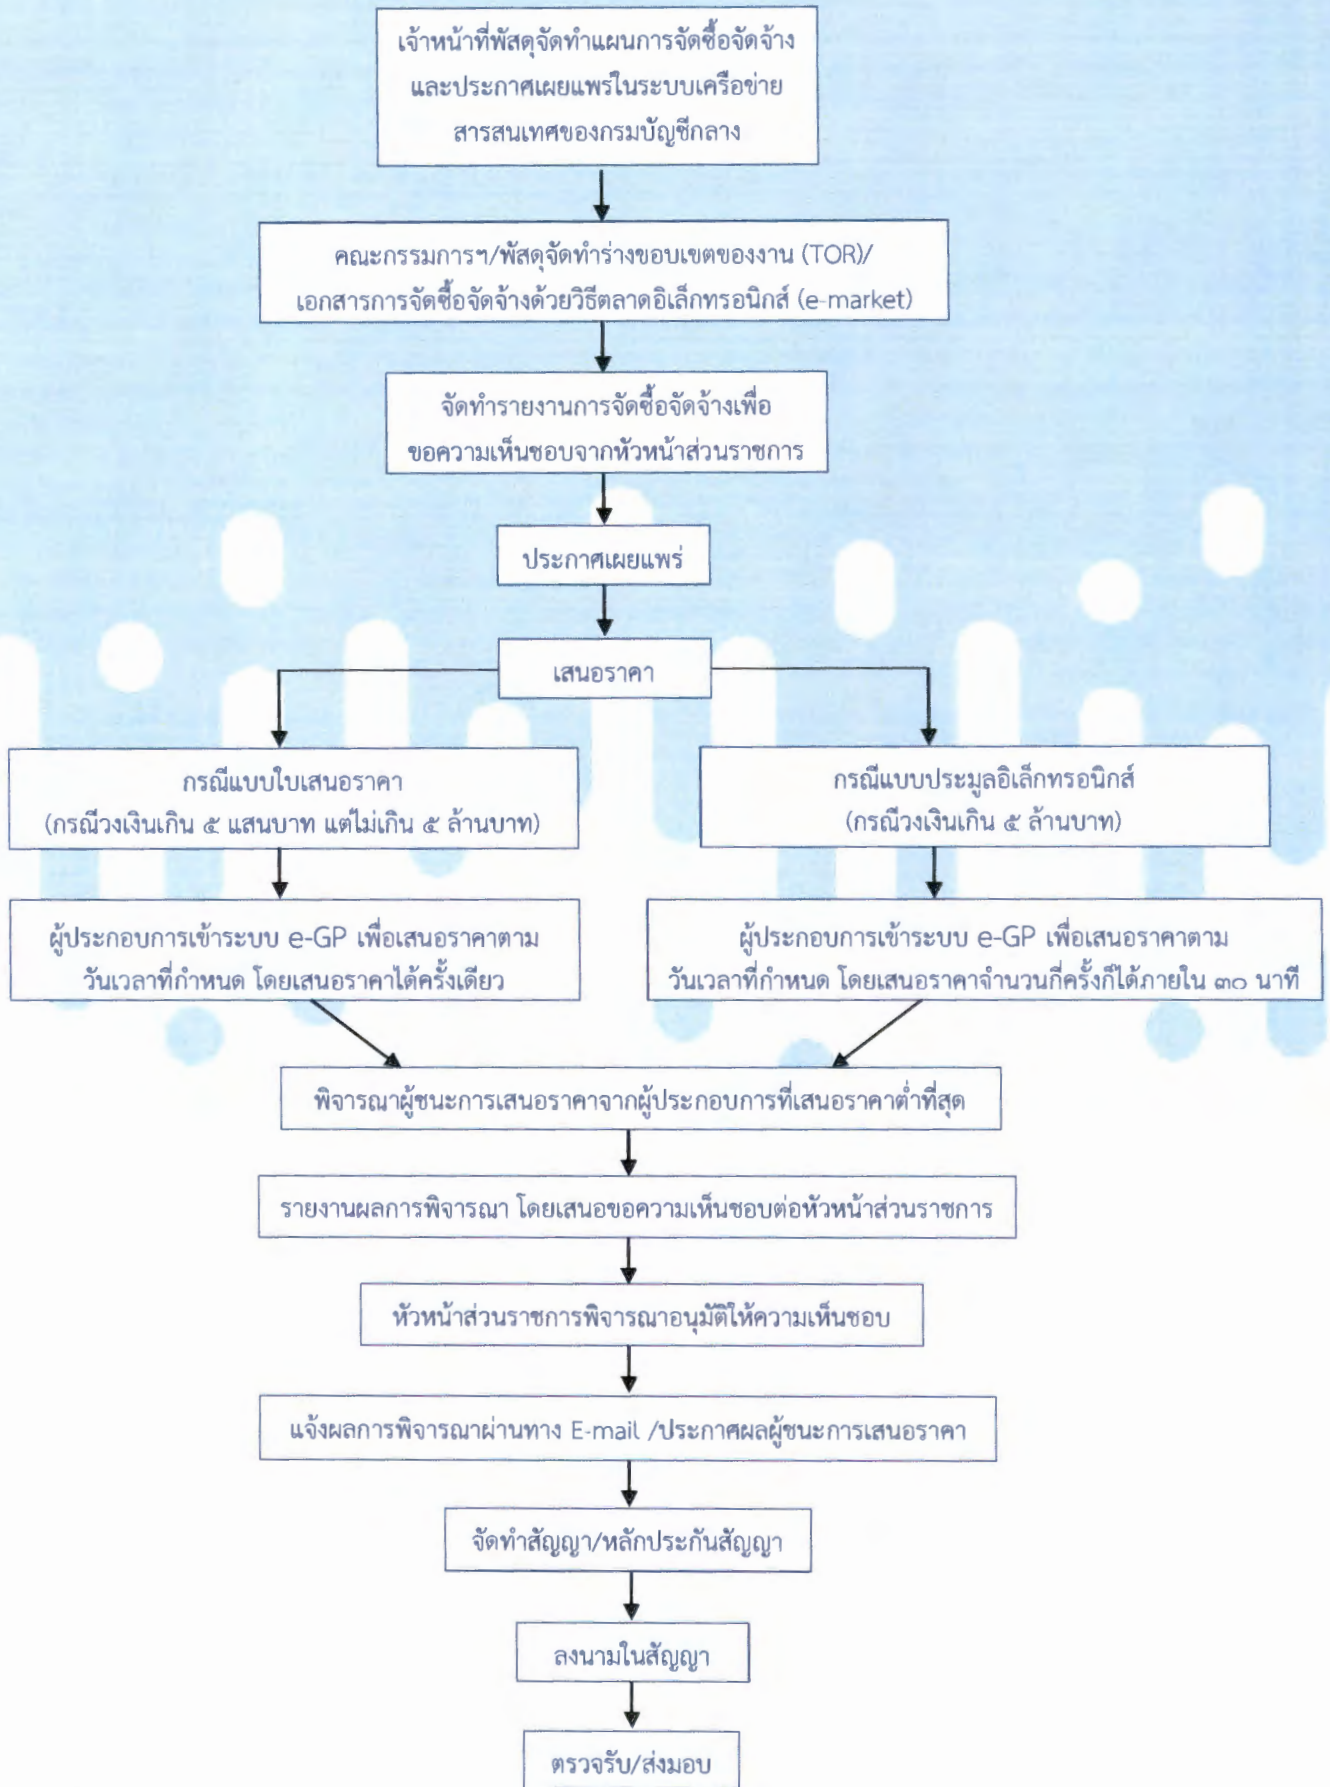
เจ้าหน้าที่พัสดุจัดทำแผนการจัดซื้อจัดจ้าง และประกาศเผยแพร่ในระบบเครือข่ายสารสนเทศของกรมบัญชีกลาง

คณะกรรมการฯ/พัสดุจัดทำร่างขอบเขตของงาน (TOR)/ เอกสารการจัดซื้อจัดจ้างด้วยวิธีตลาดอิเล็กทรอนิกส์ (e-market)

จัดทำรายงานการจัดซื้อจัดจ้างเพื่อขอความเห็นชอบจากหัวหน้าส่วนราชการ

ประกาศเผยแพร่

เสนอราคา

กรณีแบบใบเสนอราคา (กรณีวงเงินเกิน ๕ แสนบาท แต่ไม่เกิน ๕ ล้านบาท)

กรณีแบบประมูลอิเล็กทรอนิกส์ (กรณีวงเงินเกิน ๕ ล้านบาท)

ผู้ประกอบการเข้าระบบ e-GP เพื่อเสนอราคาตามวันเวลาที่กำหนด โดยเสนอราคาได้ครั้งเดียว

ผู้ประกอบการเข้าระบบ e-GP เพื่อเสนอราคาตามวันเวลาที่กำหนด โดยเสนอราคาจำนวนกี่ครั้งก็ได้ภายใน ๓๐ นาที

พิจารณาผู้ชนะการเสนอราคาจากผู้ประกอบการที่เสนอราคาต่ำที่สุด

รายงานผลการพิจารณา โดยเสนอขอความเห็นชอบต่อหัวหน้าส่วนราชการ

หัวหน้าส่วนราชการพิจารณาอนุมัติให้ความเห็นชอบ

แจ้งผลการพิจารณาผ่านทาง E-mail /ประกาศผลผู้ชนะการเสนอราคา

จัดทำสัญญา/หลักประกันสัญญา

ลงนามในสัญญา

ตรวจรับ/ส่งมอบ